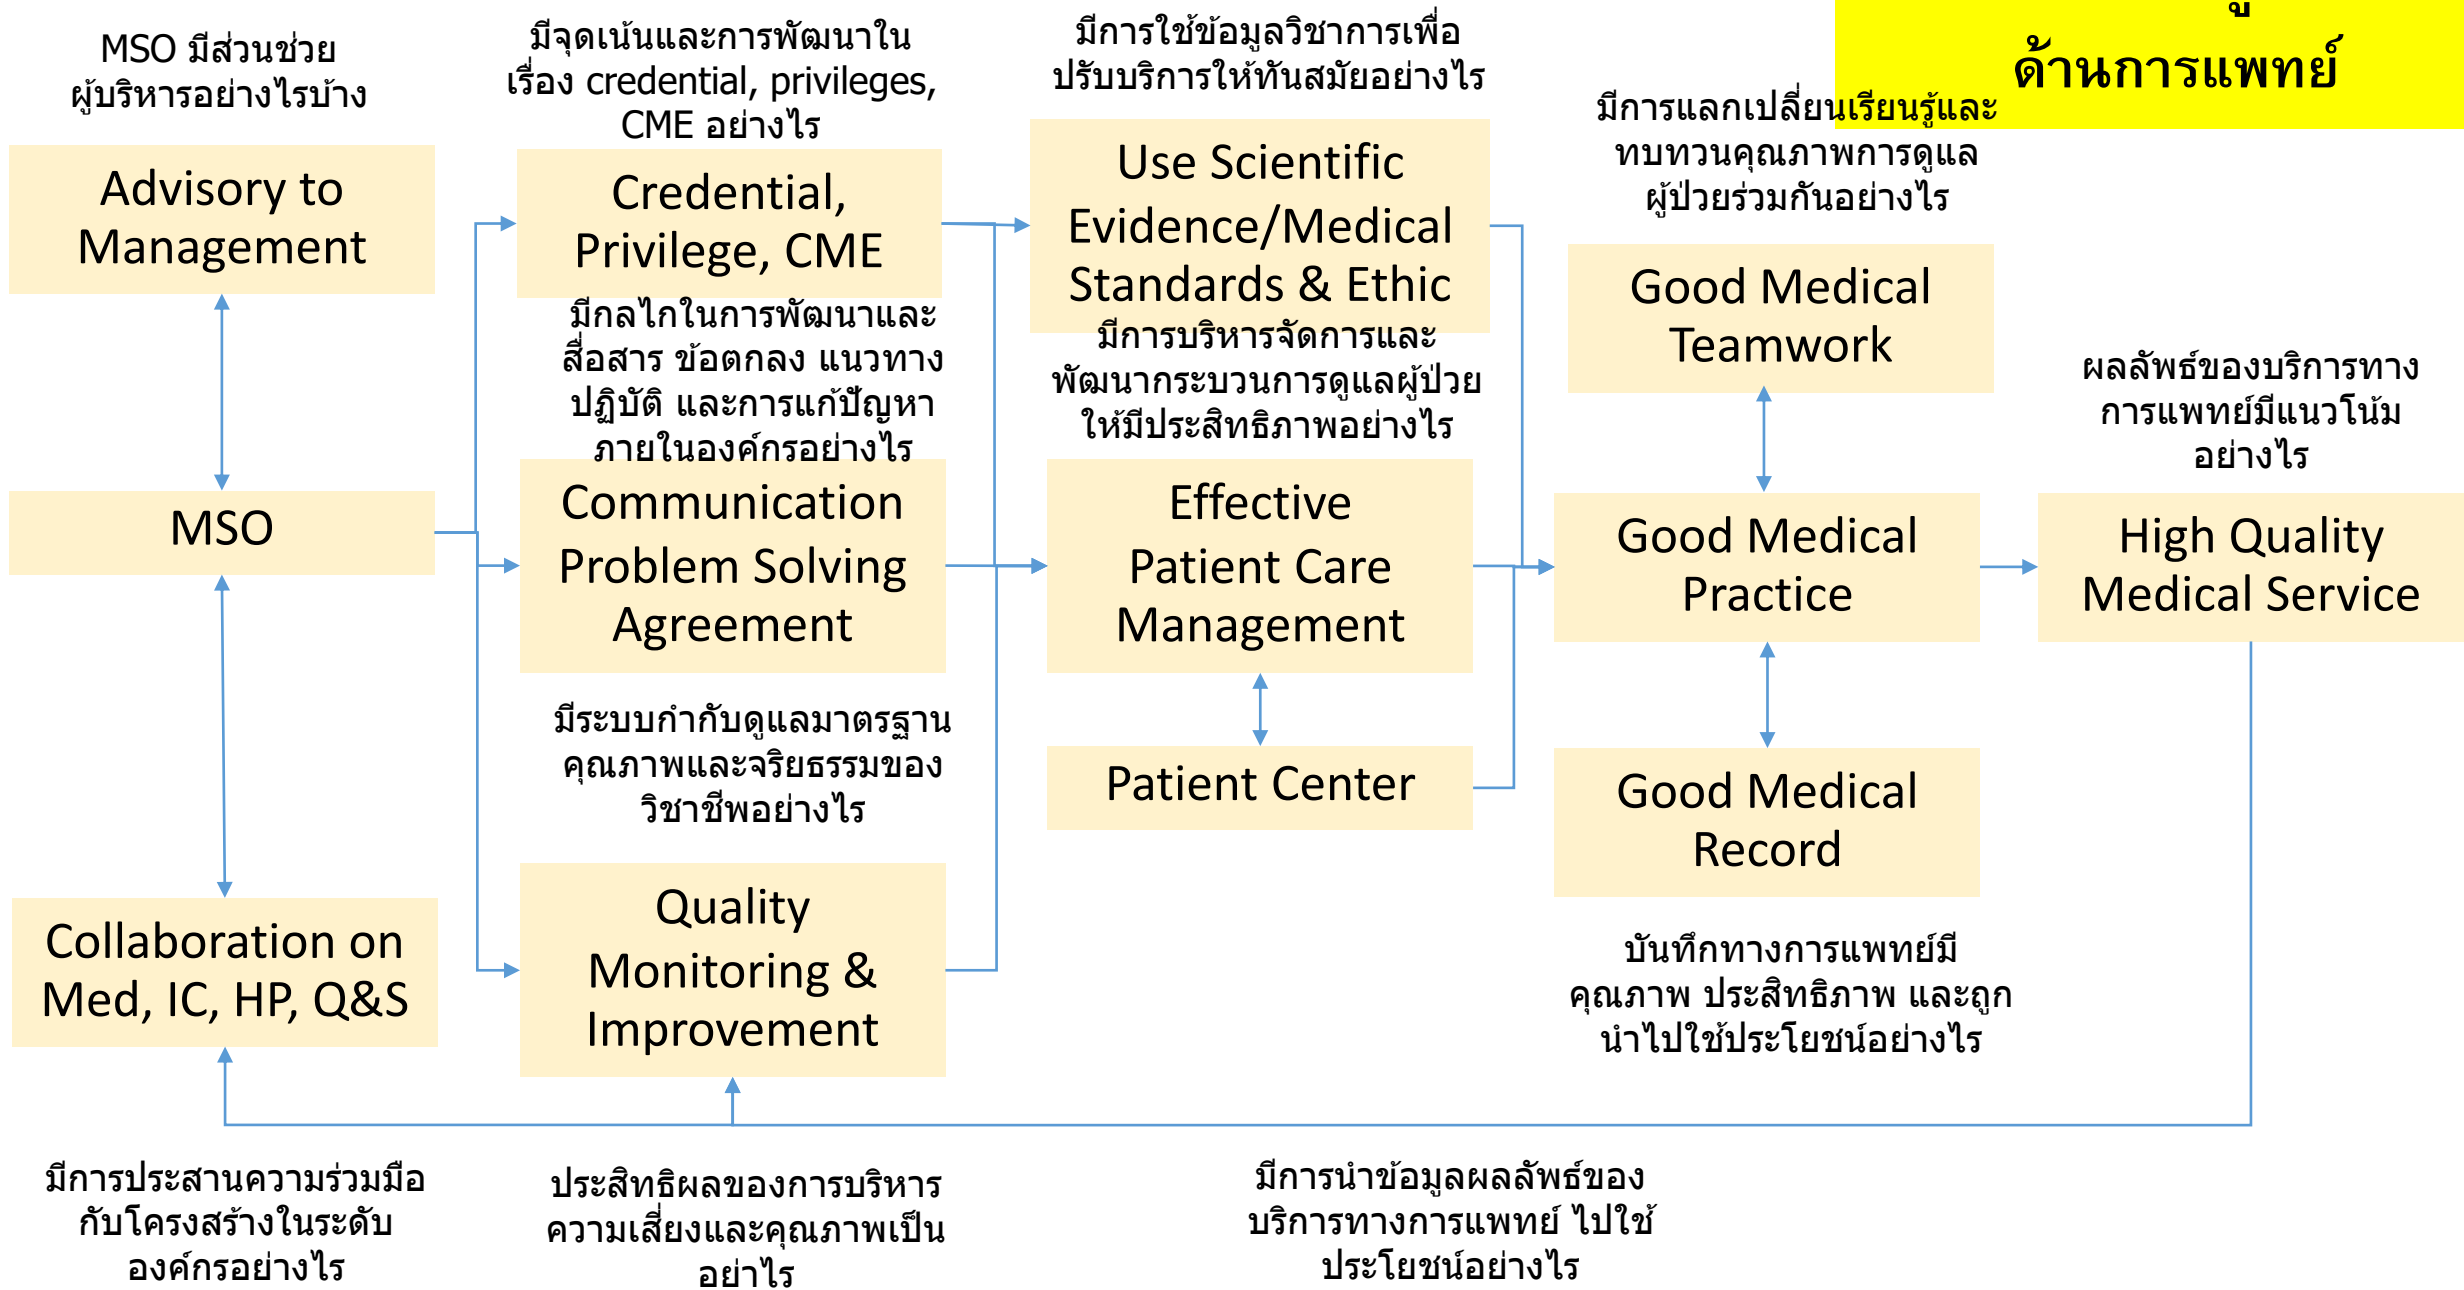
ด้านการแพทย์

MSO มีส่วนช่วยผู้บริหารอย่างไรบ้าง

Advisory to Management

MSO

Collaboration on Med, IC, HP, Q&S

มีการประสานความร่วมมือกับโครงสร้างในระดับองค์กรอย่างไร

มีจุดเน้นและการพัฒนาในเรื่อง credential, privileges, CME อย่างไร

Credential, Privilege, CME

มีกลไกในการพัฒนาและสื่อสาร ข้อตกลง แนวทางปฏิบัติ และการแก้ปัญหาภายในองค์กรอย่างไร

Communication Problem Solving Agreement

มีระบบกำกับดูแลมาตรฐานคุณภาพและจริยธรรมของวิชาชีพอย่างไร

Quality Monitoring & Improvement

ประสิทธิผลของการบริหารความเสี่ยงและคุณภาพเป็นอย่างไร

มีการใช้ข้อมูลวิชาการเพื่อปรับบริการให้ทันสมัยอย่างไร

Use Scientific Evidence/Medical Standards & Ethic

มีการบริหารจัดการและพัฒนากระบวนการดูแลผู้ป่วยให้มีประสิทธิภาพอย่างไร

Effective Patient Care Management

Patient Center

มีการนำข้อมูลผลลัพธ์ของบริการทางการแพทย์ ไปใช้ประโยชน์อย่างไร

มีการแลกเปลี่ยนเรียนรู้และทบทวนคุณภาพการดูแลผู้ป่วยร่วมกันอย่างไร

Good Medical Teamwork

Good Medical Practice

Good Medical Record

บันทึกทางการแพทย์มีคุณภาพ ประสิทธิภาพ และถูกนำไปใช้ประโยชน์อย่างไร

ผลลัพธ์ของบริการทางการแพทย์มีแนวโน้มอย่างไร

High Quality Medical Service